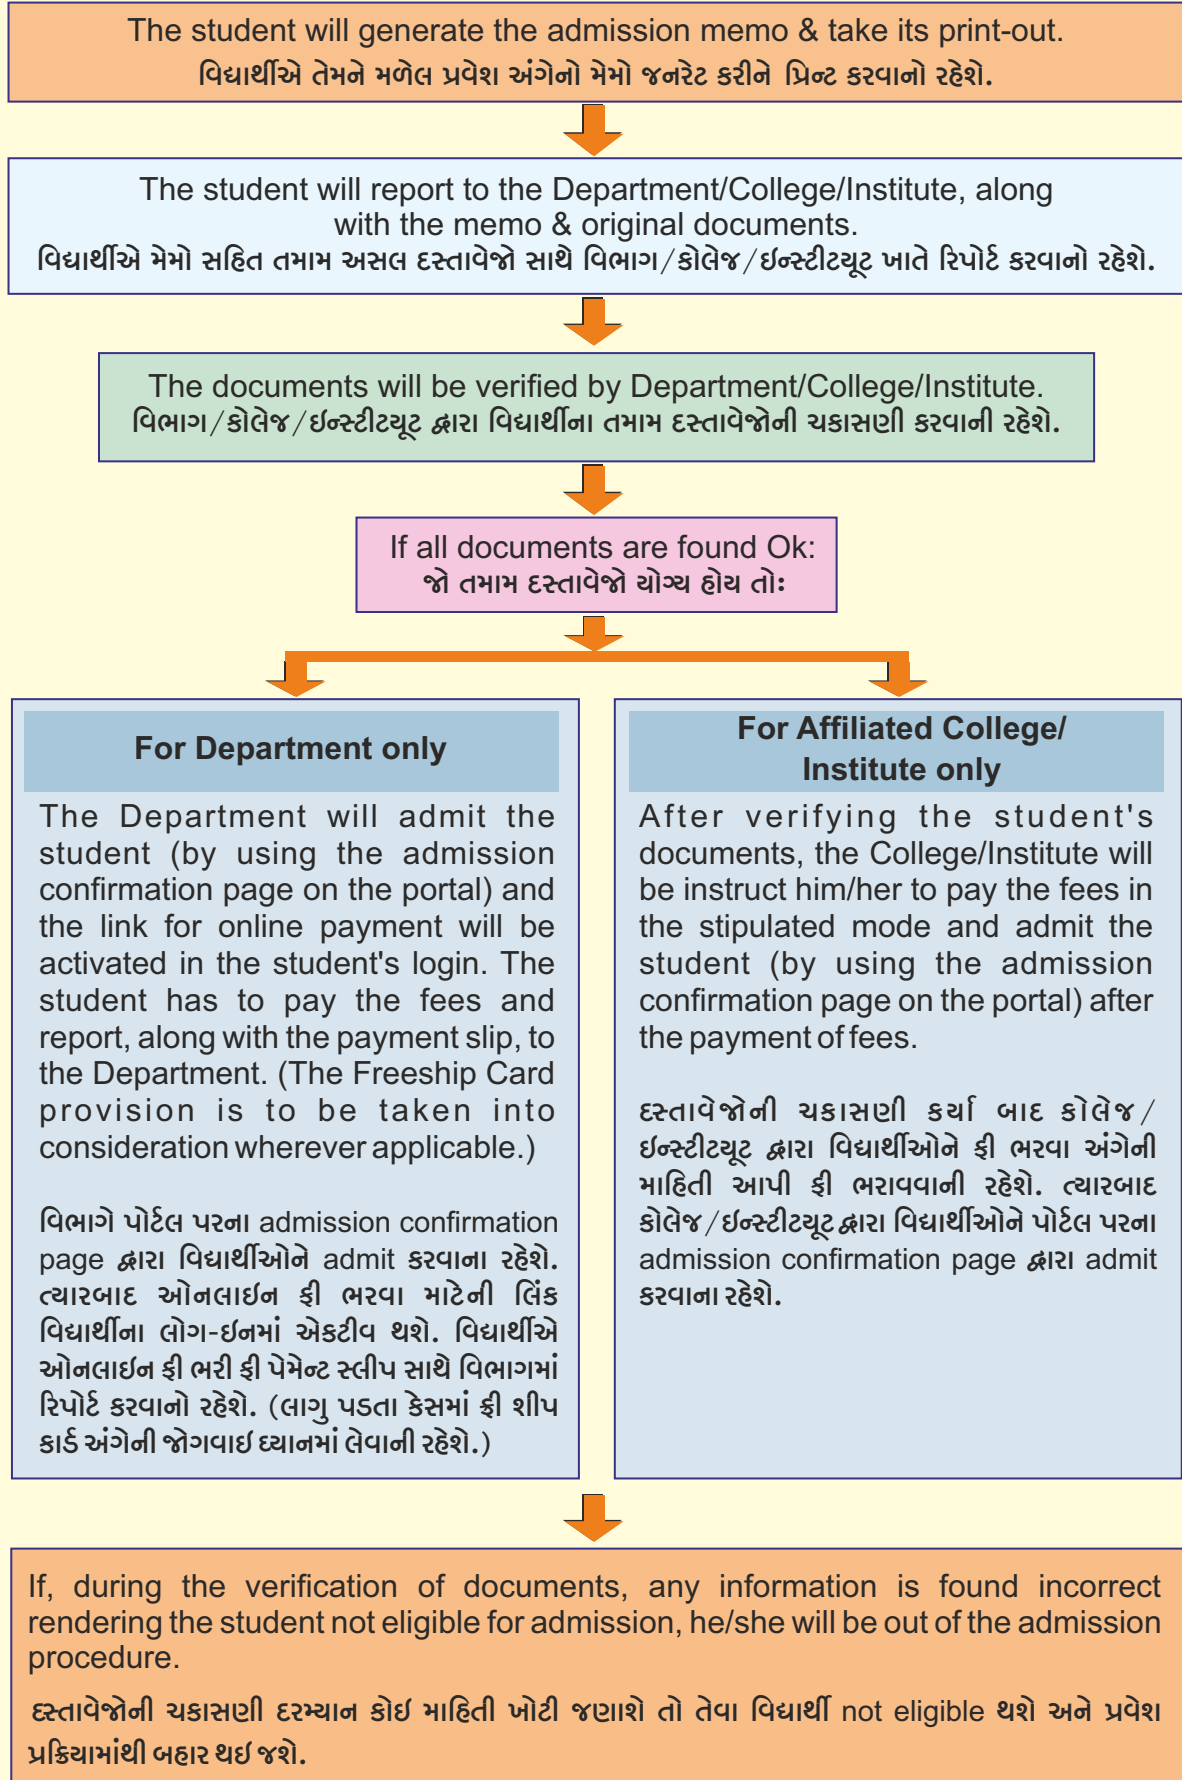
The student will generate the admission memo & take its print-out.
વિદ્યાર્થીએ તેમને મળેલ પ્રવેશ અંગેનો મેમો જનરેટ કરીને પ્રિન્ટ કરવાનો રહેશે.

The student will report to the Department/College/Institute, along with the memo & original documents.
વિદ્યાર્થીએ મેમો સહિત તમામ અસલ દસ્તાવેજો સાથે વિભાગ/કોલેજ/ઇન્સ્ટીટ્યૂટ ખાતે રિપોર્ટ કરવાનો રહેશે.

The documents will be verified by Department/College/Institute.
વિભાગ/કોલેજ/ઇન્સ્ટીટ્યૂટ દ્વારા વિદ્યાર્થીના તમામ દસ્તાવેજોની ચકાસણી કરવાની રહેશે.

If all documents are found Ok:
જો તમામ દસ્તાવેજો યોગ્ય હોય તોઃ

For Department only

The Department will admit the student (by using the admission confirmation page on the portal) and the link for online payment will be activated in the student's login. The student has to pay the fees and report, along with the payment slip, to the Department. (The Freeship Card provision is to be taken into consideration wherever applicable.)

વિભાગે પોર્ટલ પરના admission confirmation page દ્વારા વિદ્યાર્થીઓને admit કરવાના રહેશે. ત્યારબાદ ઓનલાઇન ફી ભરવા માટેની લિંક વિદ્યાર્થીના લોગ-ઇનમાં એકટીવ થશે. વિદ્યાર્થીએ ઓનલાઇન ફી ભરી ફી પેમેન્ટ સ્લીપ સાથે વિભાગમાં રિપોર્ટ કરવાનો રહેશે. (લાગુ પડતા કેસમાં ફ્રી શીપ કાર્ડ અંગેની જોગવાઇ ધ્યાનમાં લેવાની રહેશે.)

For Affiliated College/ Institute only

After verifying the student's documents, the College/Institute will be instruct him/her to pay the fees in the stipulated mode and admit the student (by using the admission confirmation page on the portal) after the payment of fees.

દસ્તાવેજોની ચકાસણી કર્યા બાદ કોલેજ/ઇન્સ્ટીટ્યૂટ દ્વારા વિદ્યાર્થીઓને ફી ભરવા અંગેની માહિતી આપી ફી ભરાવવાની રહેશે. ત્યારબાદ કોલેજ/ઇન્સ્ટીટ્યૂટ દ્વારા વિદ્યાર્થીઓને પોર્ટલ પરના admission confirmation page દ્વારા admit કરવાના રહેશે.

If, during the verification of documents, any information is found incorrect rendering the student not eligible for admission, he/she will be out of the admission procedure.

દસ્તાવેજોની ચકાસણી દરમ્યાન કોઇ માહિતી ખોટી જણાશે તો તેવા વિદ્યાર્થી not eligible થશે અને પ્રવેશ પ્રક્રિયામાંથી બહાર થઇ જશે.